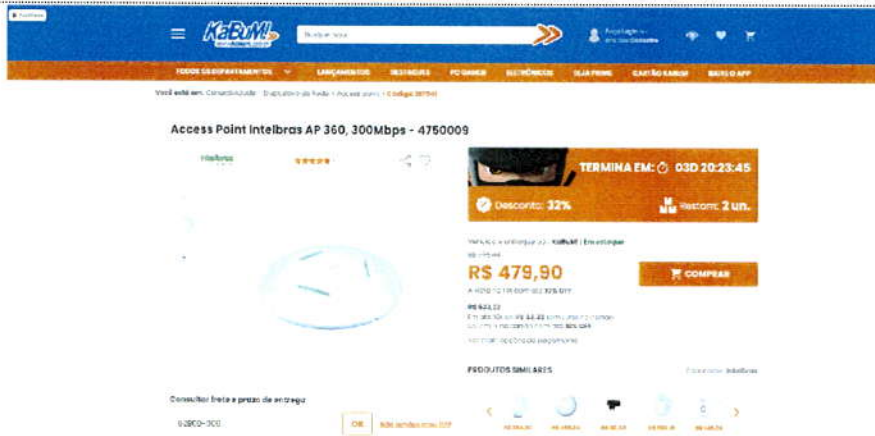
KaBuM!

Buscar aqui

TODOS OS DEPARTAMENTOS LANÇAMENTOS DESTAQUES PC GAMER ELETRÔNICOS OLHA PRIME CARTÃO KABUM BAIXE O APP

Você está em: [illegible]

Access Point Intelbras AP 360, 300Mbps - 4750009

Intelbras

TERMINA EM: 03D 20:23:45

Desconto: 32%

Restam: 2 un.

Vendido e entregue por: KaBuM! | Em estoque

R$ 479,90

COMPRAR

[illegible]

PRODUTOS SIMILARES

Consultar frete e prazo de entrega

OK